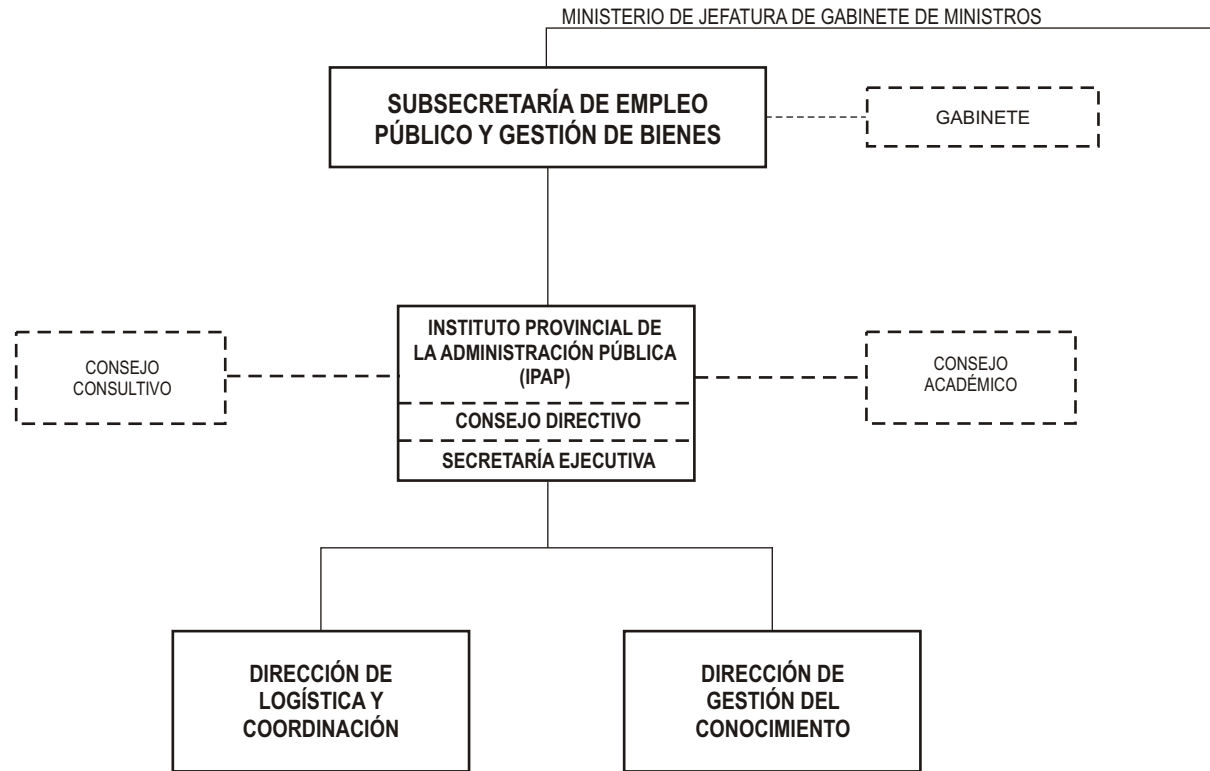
MINISTERIO DE JEFATURA DE GABINETE DE MINISTROS

SUBSECRETARÍA DE EMPLEO PÚBLICO Y GESTIÓN DE BIENES

GABINETE

CONSEJO CONSULTIVO

INSTITUTO PROVINCIAL DE LA ADMINISTRACIÓN PÚBLICA (IPAP)

CONSEJO DIRECTIVO

SECRETARÍA EJECUTIVA

CONSEJO ACADÉMICO

DIRECCIÓN DE LOGÍSTICA Y COORDINACIÓN

DIRECCIÓN DE GESTIÓN DEL CONOCIMIENTO